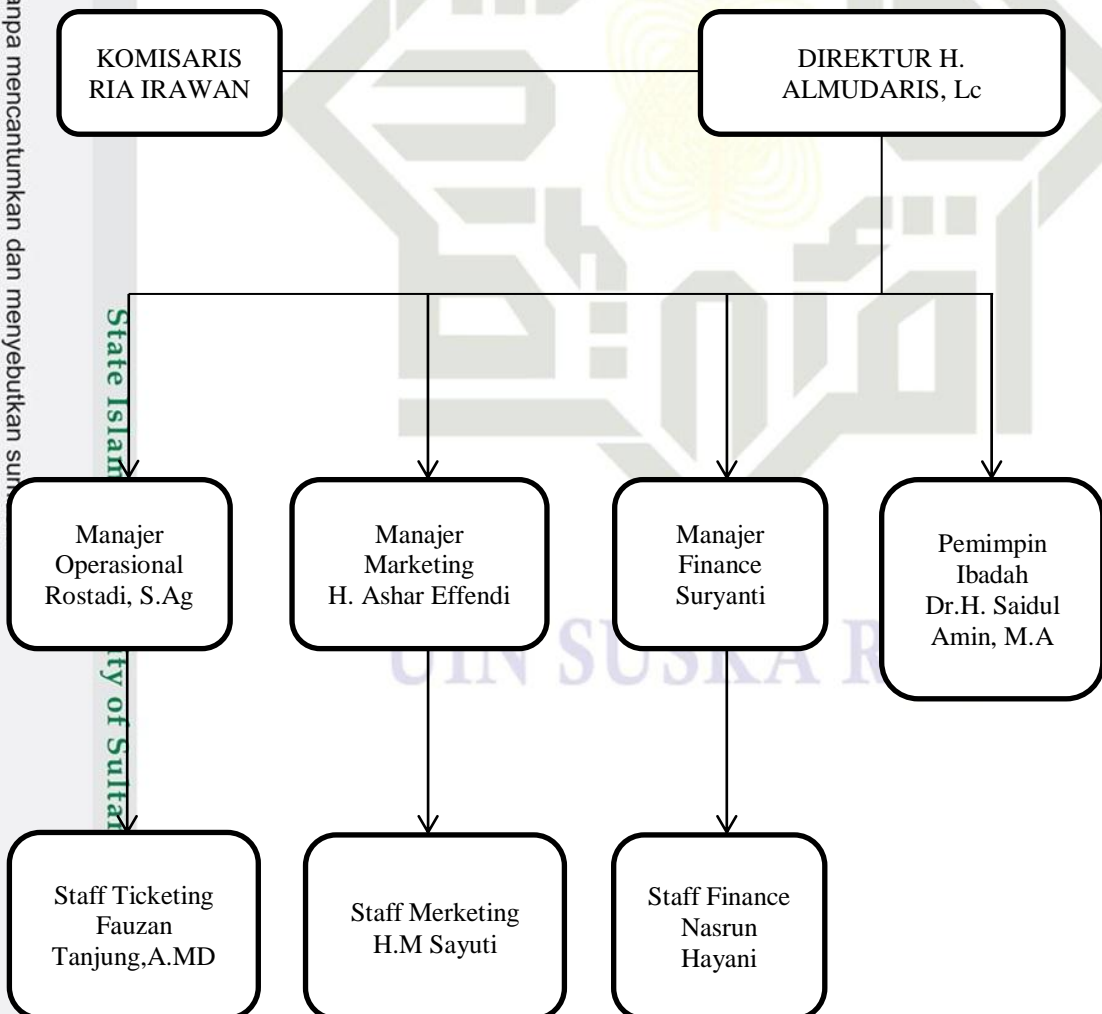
anpa mencantumkan dan menyebutkan sum

State Islam

ty of Sultan

KOMISARIS RIA IRAWAN

DIREKTUR H. ALMUDARIS, Lc

Manajer Operasional Rostadi, S.Ag

Manajer Marketing H. Ashar Effendi

Manajer Finance Suryanti

Pemimpin Ibadah Dr.H. Saidul Amin, M.A

UIN SUSKA R

Staff Ticketing Fauzan Tanjung,A.MD

Staff Merketing H.M Sayuti

Staff Finance Nasrun Hayani